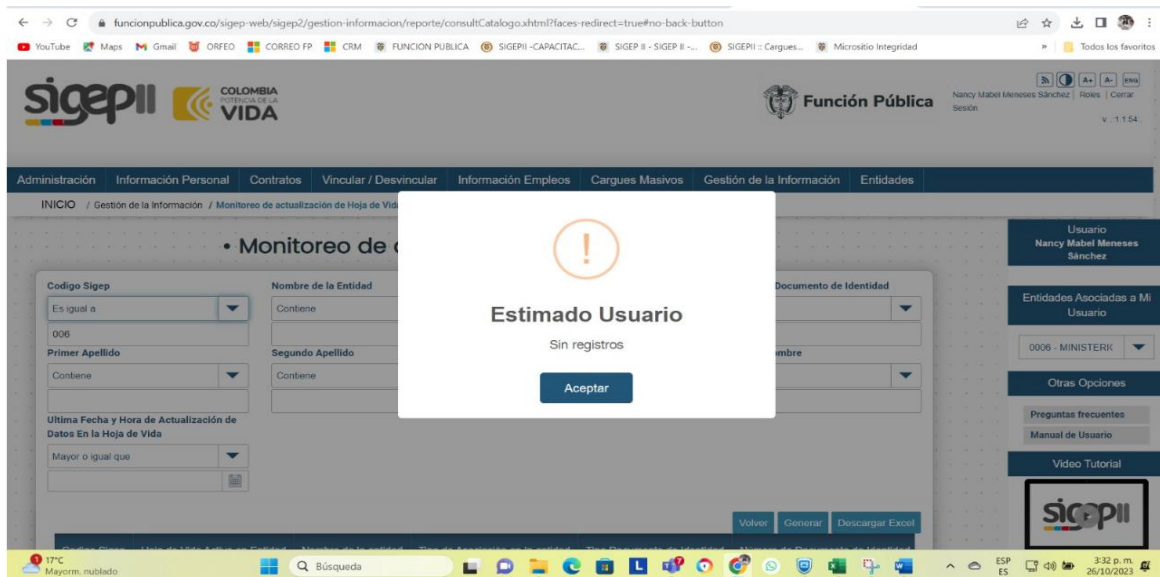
funcionpublica.gov.co/sigep-web/sigep2/gestion-informacion/reporte/consultCatalogo.xhtml?faces-redirect=true#no-back-button

YouTube Maps Gmail ORFEO CORREO FP CRM FUNCION PUBLICA SIGEPII -CAPACITAC... SIGEP II - SIGEP II -... SIGEPII :: Cargues... Micrositio Integridad Todos los favoritos

sigepII COLOMBIA POTENCIA DE LA VIDA

Función Pública

Nancy Mabel Meneses Sánchez | Roles | Cerrar Sesión

v. 1.1.54

Administración Información Personal Contratos Vincular / Desvincular Información Empleos Cargues Masivos Gestión de la Información Entidades

INICIO / Gestión de la Información / Monitoreo de actualización de Hoja de Vid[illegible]

• Monitoreo de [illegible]

Codigo Sigep
Es igual a
006
Nombre de la Entidad
Contiene
Documento de Identidad
Primer Apellido
Contiene
Segundo Apellido
Contiene
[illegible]mbre
Ultima Fecha y Hora de Actualización de Datos En la Hoja de Vida
Mayor o igual que

Estimado Usuario
Sin registros
Aceptar

Volver Generar Descargar Excel

Usuario
Nancy Mabel Meneses Sánchez
Entidades Asociadas a Mi Usuario
0006 - MINISTERIC
Otras Opciones
Preguntas frecuentes
Manual de Usuario
Video Tutorial
sigepII

17°C Mayorm. nublado
Búsqueda
ESP ES
3:32 p. m. 26/10/2023